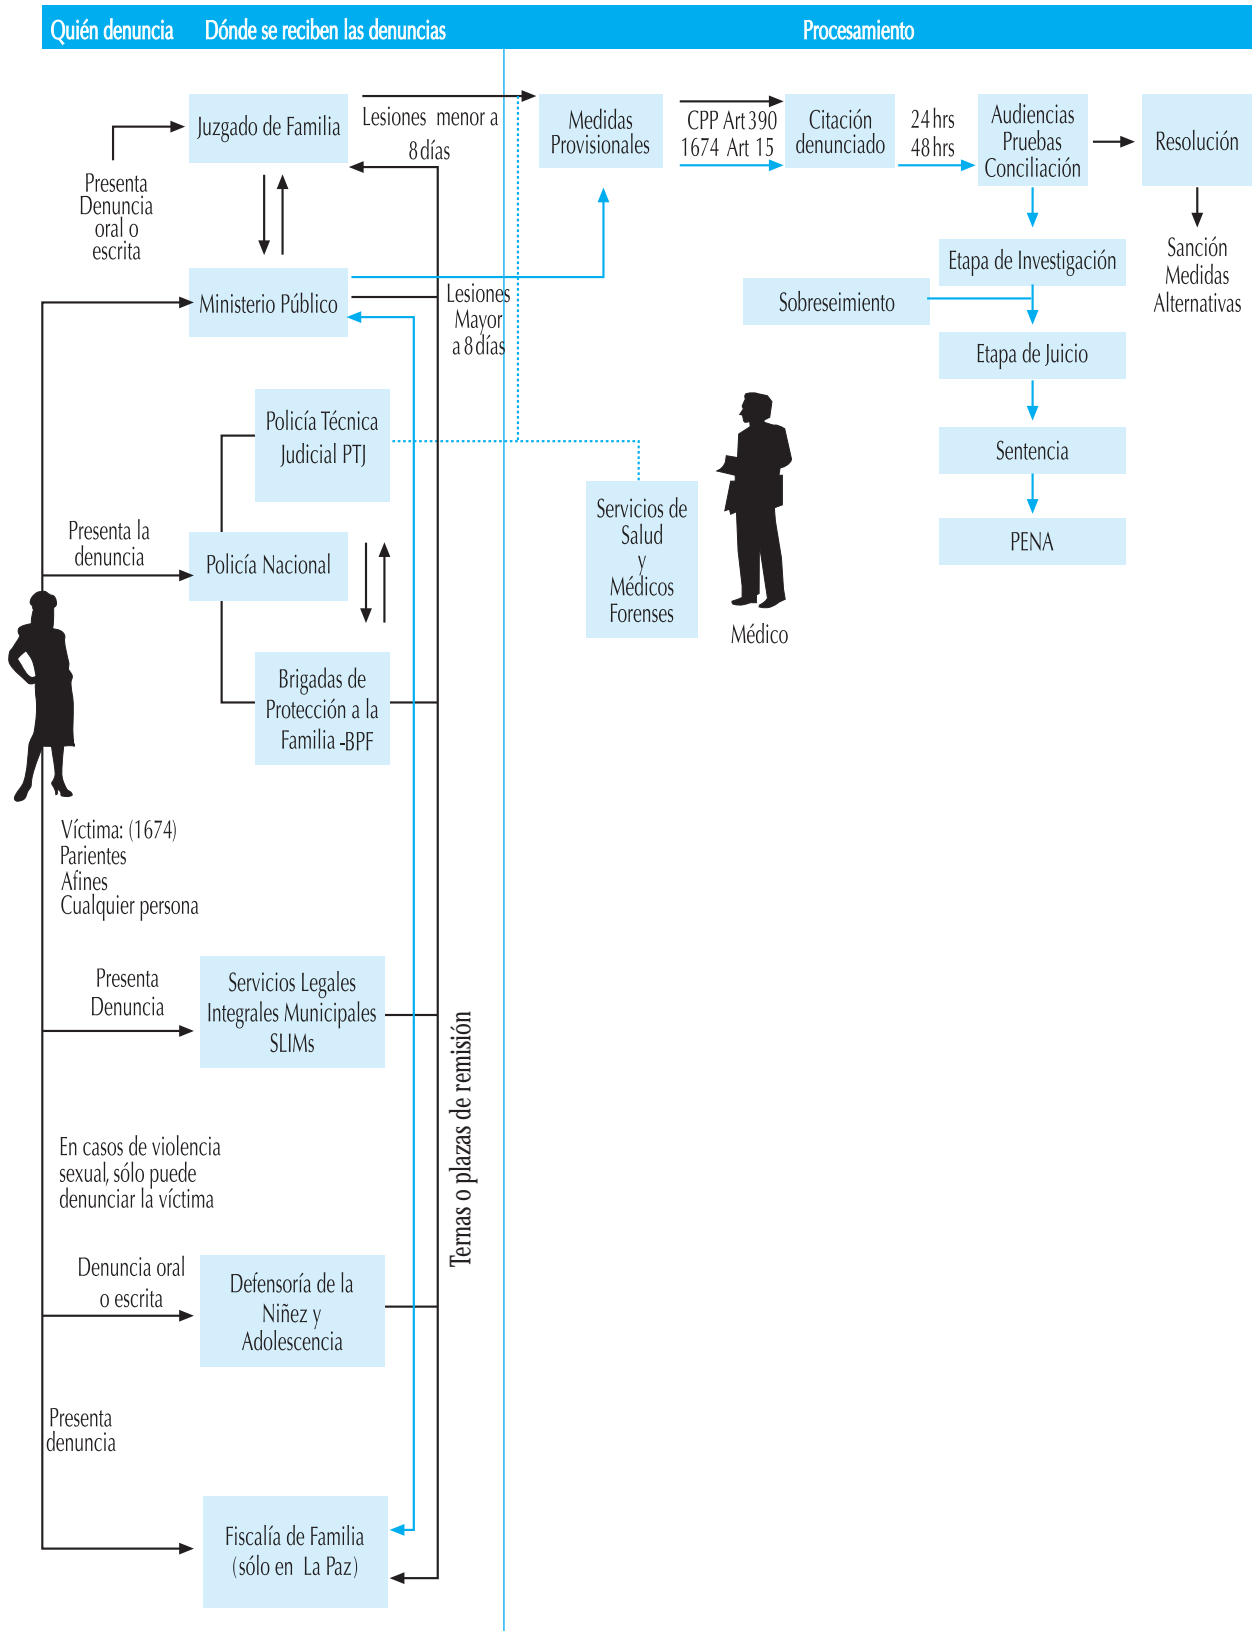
Quién denuncia Dónde se reciben las denuncias Procesamiento

Juzgado de Familia

Lesiones menor a 8 días

Medidas Provisionales

CPP Art 390 1674 Art 15

Citación denunciado

24 hrs 48 hrs

Audiencias Pruebas Conciliación

Resolución

Presenta Denuncia oral o escrita

Sanción Medidas Alternativas

Ministerio Público

Lesiones Mayor a 8 días

Etapa de Investigación

Sobreseimiento

Etapa de Juicio

Policía Técnica Judicial PTJ

Sentencia

Presenta la denuncia

Policía Nacional

Servicios de Salud y Médicos Forenses

PENA

Médico

Brigadas de Protección a la Familia -BPF

Víctima: (1674)
Parientes
Afines
Cualquier persona

Presenta Denuncia

Servicios Legales Integrales Municipales SLIMs

Ternas o plazas de remisión

En casos de violencia sexual, sólo puede denunciar la víctima

Denuncia oral o escrita

Defensoría de la Niñez y Adolescencia

Presenta denuncia

Fiscalía de Familia (sólo en La Paz)